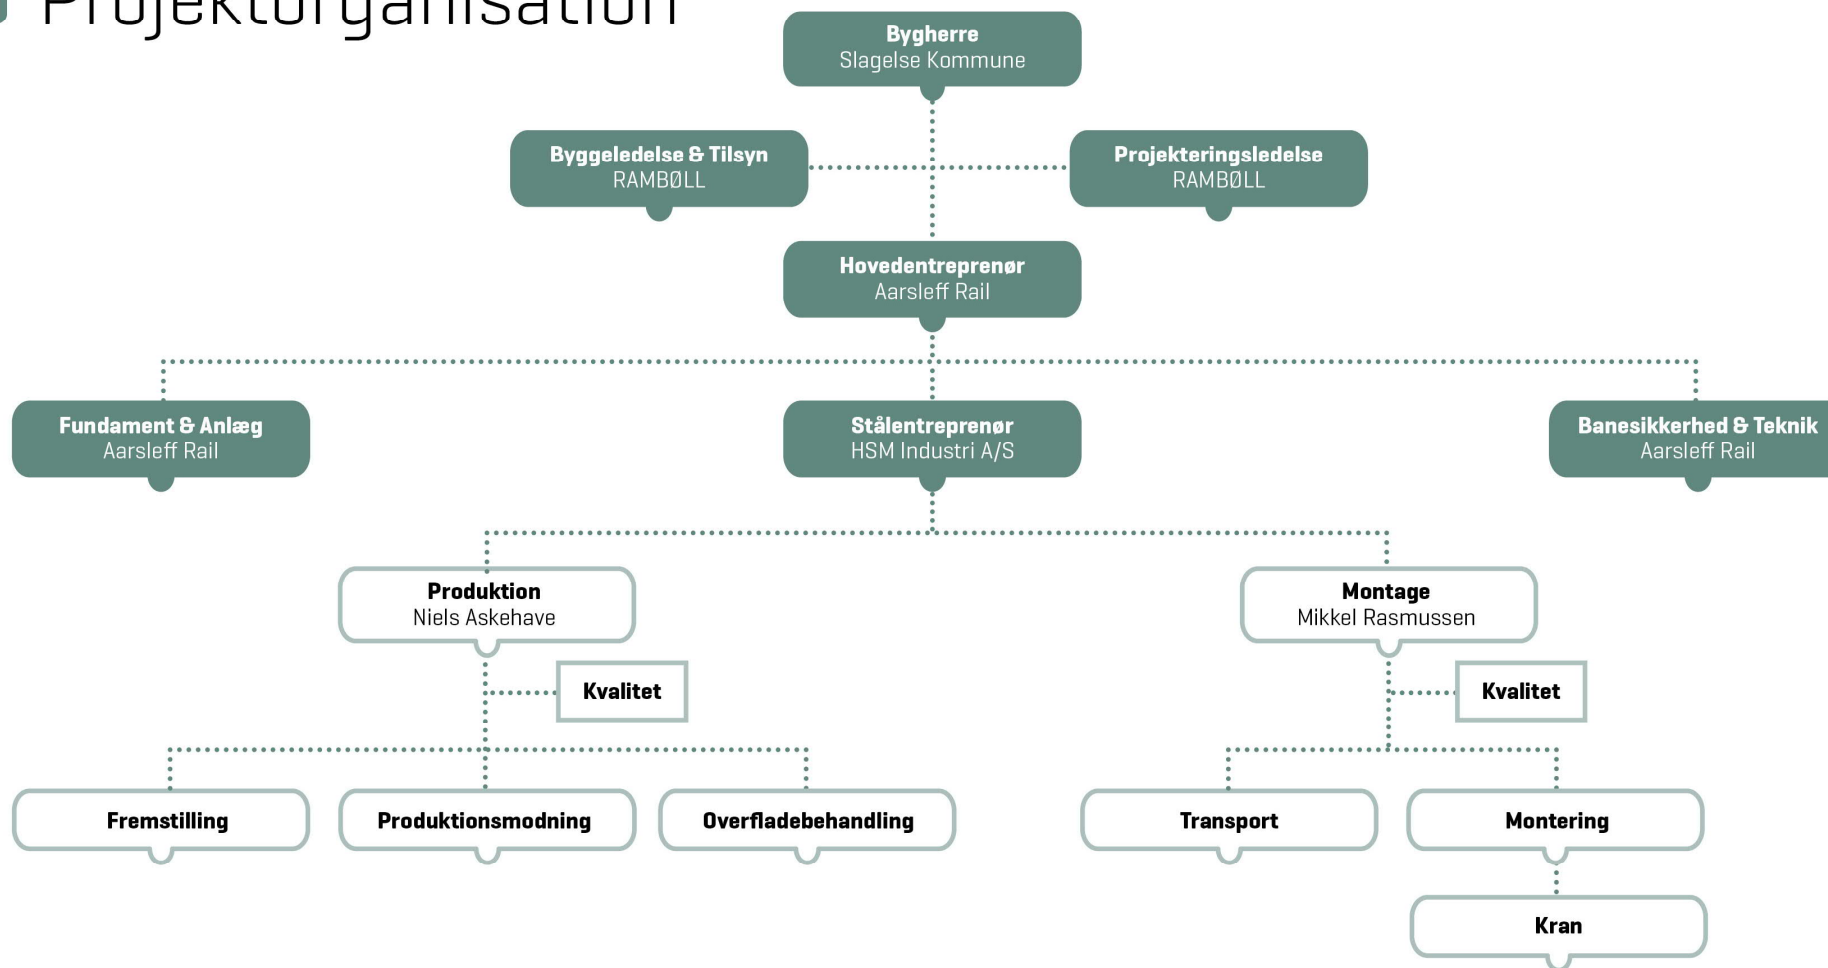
Projektorganisation

Bygherre
Slagelse Kommune

Byggeledelse & Tilsyn
RAMBØLL

Projekteringsledelse
RAMBØLL

Hovedentreprenør
Aarsleff Rail

Fundament & Anlæg
Aarsleff Rail

Stålentreprenør
HSM Industri A/S

Banesikkerhed & Teknik
Aarsleff Rail

Produktion
Niels Askehave

Kvalitet

Montage
Mikkel Rasmussen

Kvalitet

Fremstilling

Produktionsmodning

Overfladebehandling

Transport

Montering

Kran